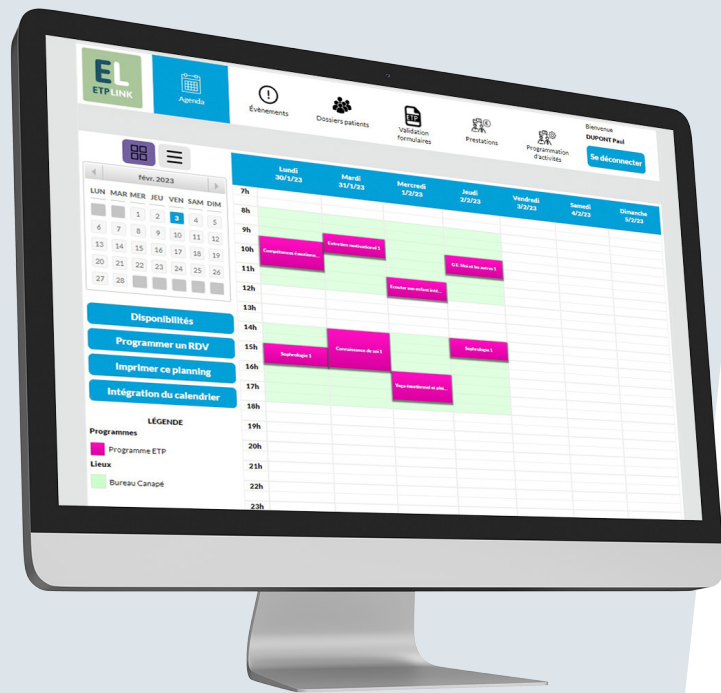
EL
ETP LINK

Agenda

Évènements

Dossiers patients

Validation formulaires

Prestations

Programmation d'activités

Bienvenue
DUPONT Paul

Se déconnecter

févr. 2023

| LUN | MAR | MER | JEU | VEN | SAM | DIM |
|---|---|---|---|---|---|---|
| | | 1 | 2 | 3 | 4 | 5 |
| 6 | 7 | 8 | 9 | 10 | 11 | 12 |
| 13 | 14 | 15 | 16 | 17 | 18 | 19 |
| 20 | 21 | 22 | 23 | 24 | 25 | 26 |
| 27 | 28 | | | | | |

Disponibilités

Programmer un RDV

Imprimer ce planning

Intégration du calendrier

LÉGENDE
Programmes
Programme ETP
Lieux
Bureau Canapé

Lundi 30/1/23
Mardi 31/1/23
Mercredi 1/2/23
Jeudi 2/2/23
Vendredi 3/2/23
Samedi 4/2/23
Dimanche 5/2/23

7h
8h
9h
10h
11h
12h
13h
14h
15h
16h
17h
18h
19h
20h
21h
22h
23h

Entretien motivationnel 1
Compétences émotionn...
G.E. Moi et les autres 1
Ecouter son enfant inté...
Connaissance de soi 1
Sophrologie 1
Sophrologie 1
Yoga émotionnel et plei...